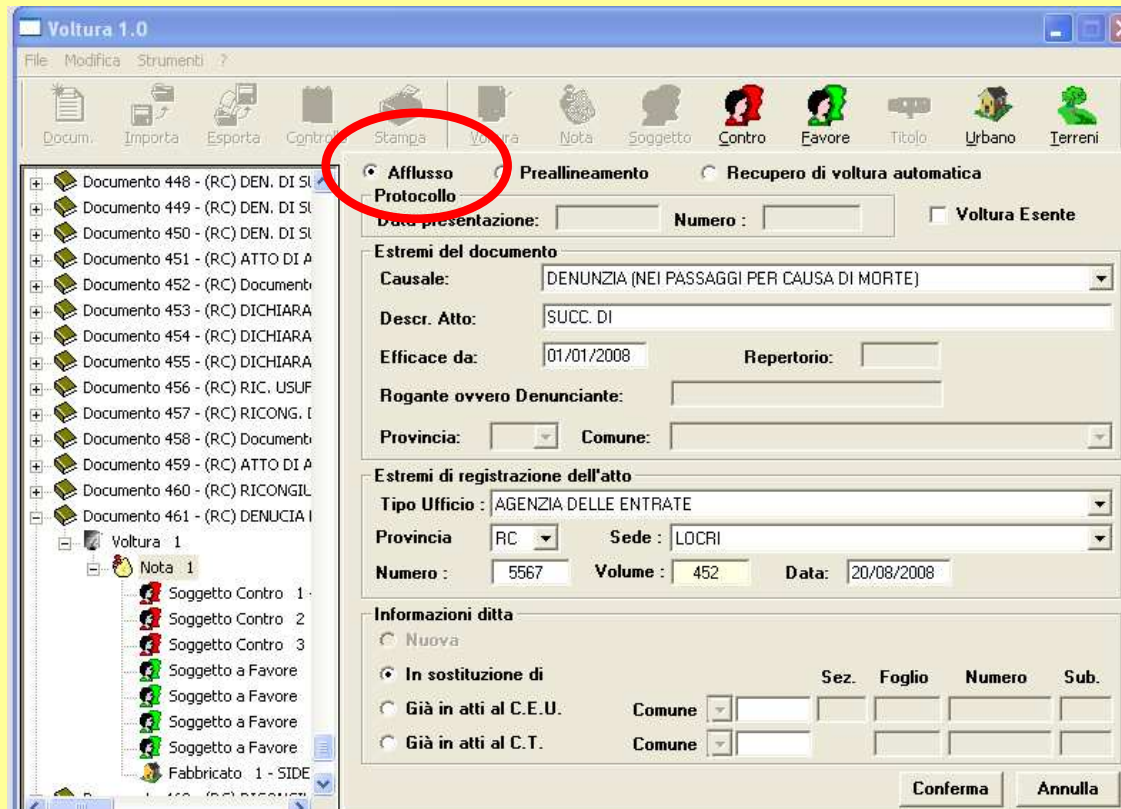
Voltura 1.0

File Modifica Strumenti ?

Docum. Importa Esporta Controllo Stampa Voltura Nota Soggetto Contro Favore Titolo Urbano Terreni

Documento 448 - (RC) DEN. DI SU
Documento 449 - (RC) DEN. DI SU
Documento 450 - (RC) DEN. DI SU
Documento 451 - (RC) ATTO DI A
Documento 452 - (RC) Document
Documento 453 - (RC) DICHIARA
Documento 454 - (RC) DICHIARA
Documento 455 - (RC) DICHIARA
Documento 456 - (RC) RIC. USUF
Documento 457 - (RC) RICONG. [
Documento 458 - (RC) Document
Documento 459 - (RC) ATTO DI A
Documento 460 - (RC) RICONGIU
Documento 461 - (RC) DENUCIA I
Voltura 1
Nota 1
Soggetto Contro 1 -
Soggetto Contro 2
Soggetto Contro 3
Soggetto a Favore
Soggetto a Favore
Soggetto a Favore
Soggetto a Favore
Fabbricato 1 - SIDE

Afflusso Preallineamento Recupero di voltura automatica

Protocollo
Data presentazione: Numero : Voltura Esente

Estremi del documento
Causale: DENUNZIA (NEI PASSAGGI PER CAUSA DI MORTE)
Descr. Atto: SUCC. DI
Efficace da: 01/01/2008 Repertorio:
Rogante ovvero Denunciante:
Provincia: Comune:

Estremi di registrazione dell'atto
Tipo Ufficio : AGENZIA DELLE ENTRATE
Provincia RC Sede : LOCRI
Numero : 5567 Volume : 452 Data: 20/08/2008

Informazioni ditta
Nuova
In sostituzione di
Sez. Foglio Numero Sub.
Già in atti al C.E.U. Comune
Già in atti al C.T. Comune

Conferma Annulla